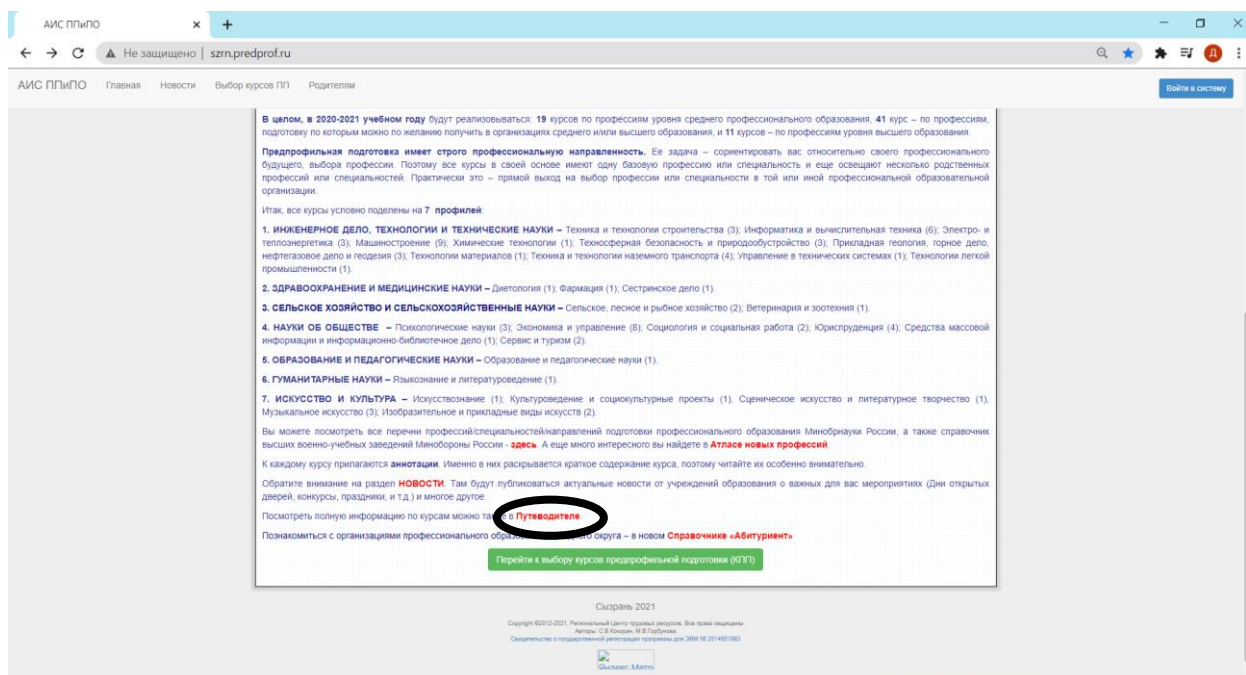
АИС ППиПО × +

Не защищено | szrn.predprof.ru

АИС ППиПО Главная Новости Выбор курсов ПП Родителям

Войти в систему

В целом, в 2020-2021 учебном году будут реализовываться: 19 курсов по профессиям уровня среднего профессионального образования, 41 курс – по профессиям, подготовку по которым можно по желанию получить в организациях среднего и/или высшего образования, и 11 курсов – по профессиям уровня высшего образования.

Предпрофильная подготовка имеет строго профессиональную направленность. Ее задача – сориентировать вас относительно своего профессионального будущего, выбора профессии. Поэтому все курсы в своей основе имеют одну базовую профессию или специальность и еще освещают несколько родственных профессий или специальностей. Практически это – прямой выход на выбор профессии или специальности в той или иной профессиональной образовательной организации.

Итак, все курсы условно поделены на 7 профилей:

1. ИНЖЕНЕРНОЕ ДЕЛО, ТЕХНОЛОГИИ И ТЕХНИЧЕСКИЕ НАУКИ – Техника и технологии строительства (3); Информатика и вычислительная техника (6); Электро- и теплоэнергетика (3); Машиностроение (9); Химические технологии (1); Техносферная безопасность и природообустройство (3); Прикладная геология, горное дело, нефтегазовое дело и геодезия (3); Технологии материалов (1); Техника и технологии наземного транспорта (4); Управление в технических системах (1); Технологии легкой промышленности (1).

2. ЗДРАВООХРАНЕНИЕ И МЕДИЦИНСКИЕ НАУКИ – Диетология (1); Фармация (1); Сестринское дело (1).

3. СЕЛЬСКОЕ ХОЗЯЙСТВО И СЕЛЬСКОХОЗЯЙСТВЕННЫЕ НАУКИ – Сельское, лесное и рыбное хозяйство (2); Ветеринария и зоотехния (1).

4. НАУКИ ОБ ОБЩЕСТВЕ – Психологические науки (3); Экономика и управление (8); Социология и социальная работа (2); Юриспруденция (4); Средства массовой информации и информационно-библиотечное дело (1); Сервис и туризм (2).

5. ОБРАЗОВАНИЕ И ПЕДАГОГИЧЕСКИЕ НАУКИ – Образование и педагогические науки (1).

6. ГУМАНИТАРНЫЕ НАУКИ – Языкознание и литературоведение (1).

7. ИСКУССТВО И КУЛЬТУРА – Искусствознание (1); Культуроведение и социокультурные проекты (1), Сценическое искусство и литературное творчество (1), Музыкальное искусство (3); Изобразительное и прикладные виды искусств (2).

Вы можете посмотреть все перечни профессий/специальностей/направлений подготовки профессионального образования Минобрнауки России, а также справочник высших военно-учебных заведений Минобороны России - здесь. А еще много интересного вы найдете в Атласе новых профессий.

К каждому курсу прилагаются аннотации. Именно в них раскрывается краткое содержание курса, поэтому читайте их особенно внимательно.

Обратите внимание на раздел НОВОСТИ. Там будут публиковаться актуальные новости от учреждений образования о важных для вас мероприятиях (Дни открытых дверей, конкурсы, праздники, и т.д.) и многое другое.

Посмотреть полную информацию по курсам можно та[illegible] в Путеводителе.

Познакомиться с организациями профессионального образо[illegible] округа – в новом Справочнике «Абитуриент»

Перейти к выбору курсов предпрофильной подготовки (КПП)

Сызрань 2021

Copyright ©2012-2021. Региональный Центр трудовых ресурсов. Все права защищены
Авторы: С.В.Кокорин, М.В.Горбунова
Свидетельство о государственной регистрации программы для ЭВМ № 2014661663

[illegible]